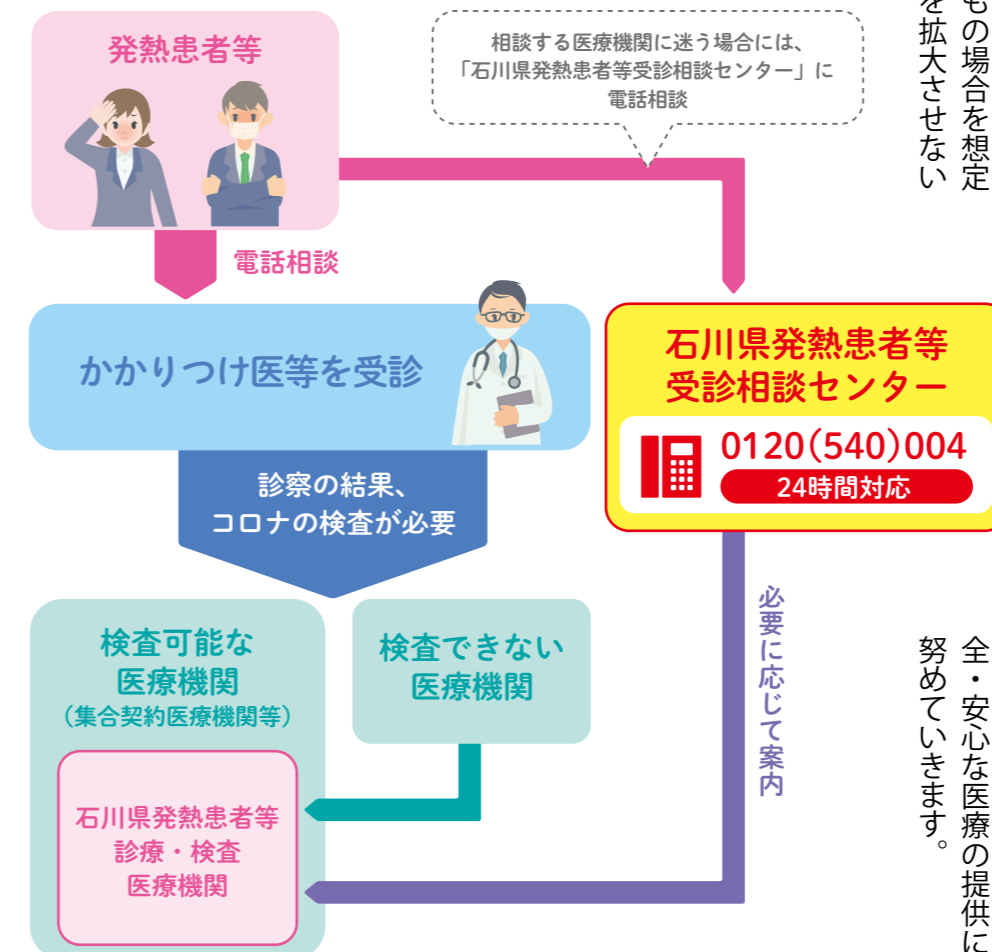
発熱患者等

相談する医療機関に迷う場合には、「石川県発熱患者等受診相談センター」に電話相談

電話相談

かかりつけ医等を受診

石川県発熱患者等受診相談センター

0120(540)004
24時間対応

診察の結果、コロナの検査が必要

必要に応じて案内

検査可能な医療機関
(集合契約医療機関等)

検査できない医療機関

石川県発熱患者等診療・検査医療機関

もの場合を想定
を拡大させない

全・安心な医療の提供に
努めていきます。